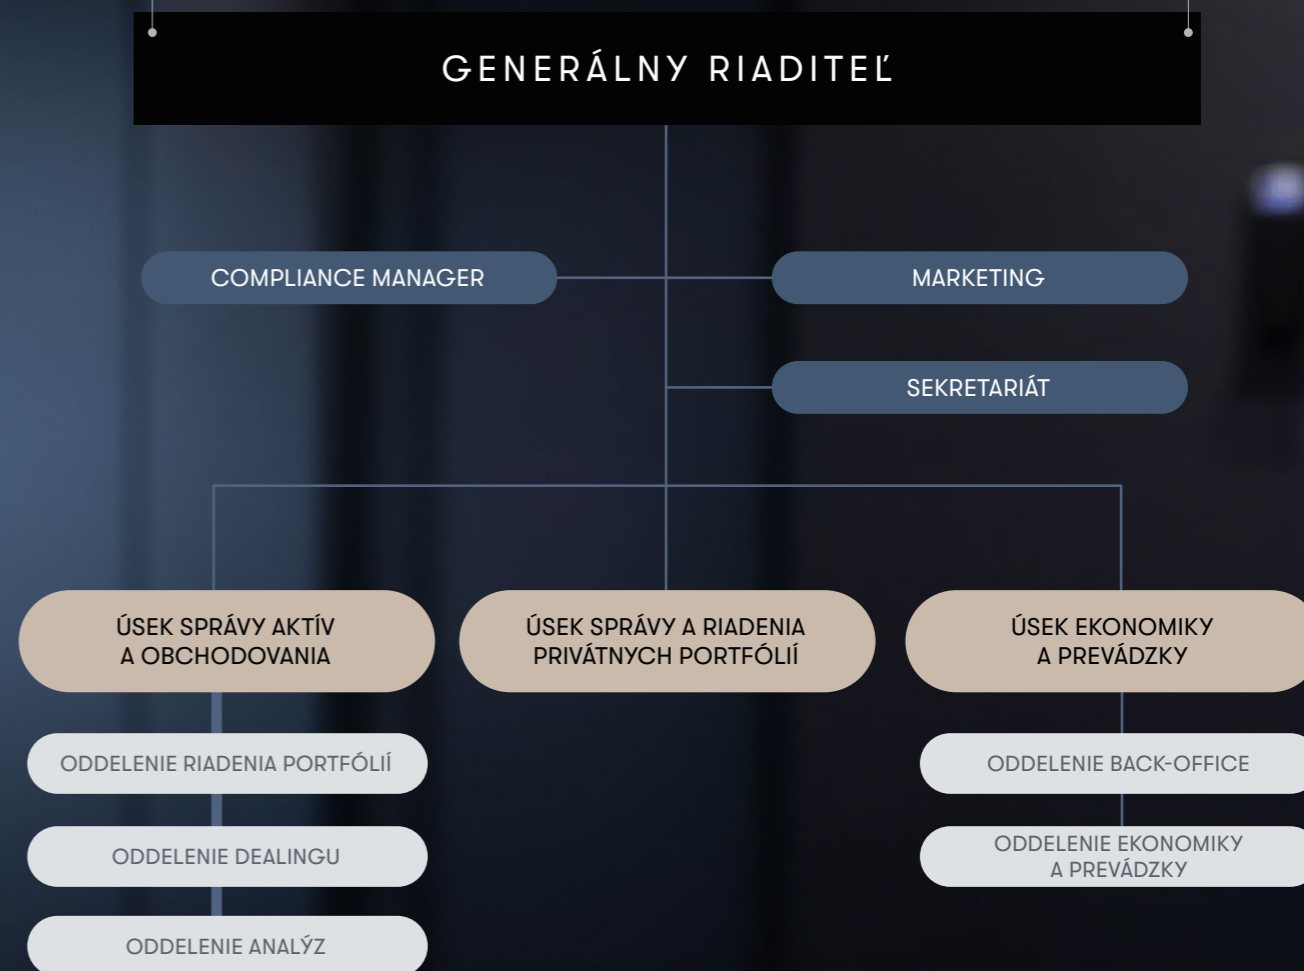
GENERÁLNY RIADITEĽ

COMPLIANCE MANAGER

MARKETING

SEKRETARIÁT

ÚSEK SPRÁVY AKTÍV A OBCHODOVANIA

ÚSEK SPRÁVY A RIADENIA PRIVÁTNYCH PORTFÓLIÍ

ÚSEK EKONOMIKY A PREVÁDZKY

ODDELENIE RIADENIA PORTFÓLIÍ

ODDELENIE DEALINGU

ODDELENIE ANALÝZ

ODDELENIE BACK-OFFICE

ODDELENIE EKONOMIKY A PREVÁDZKY